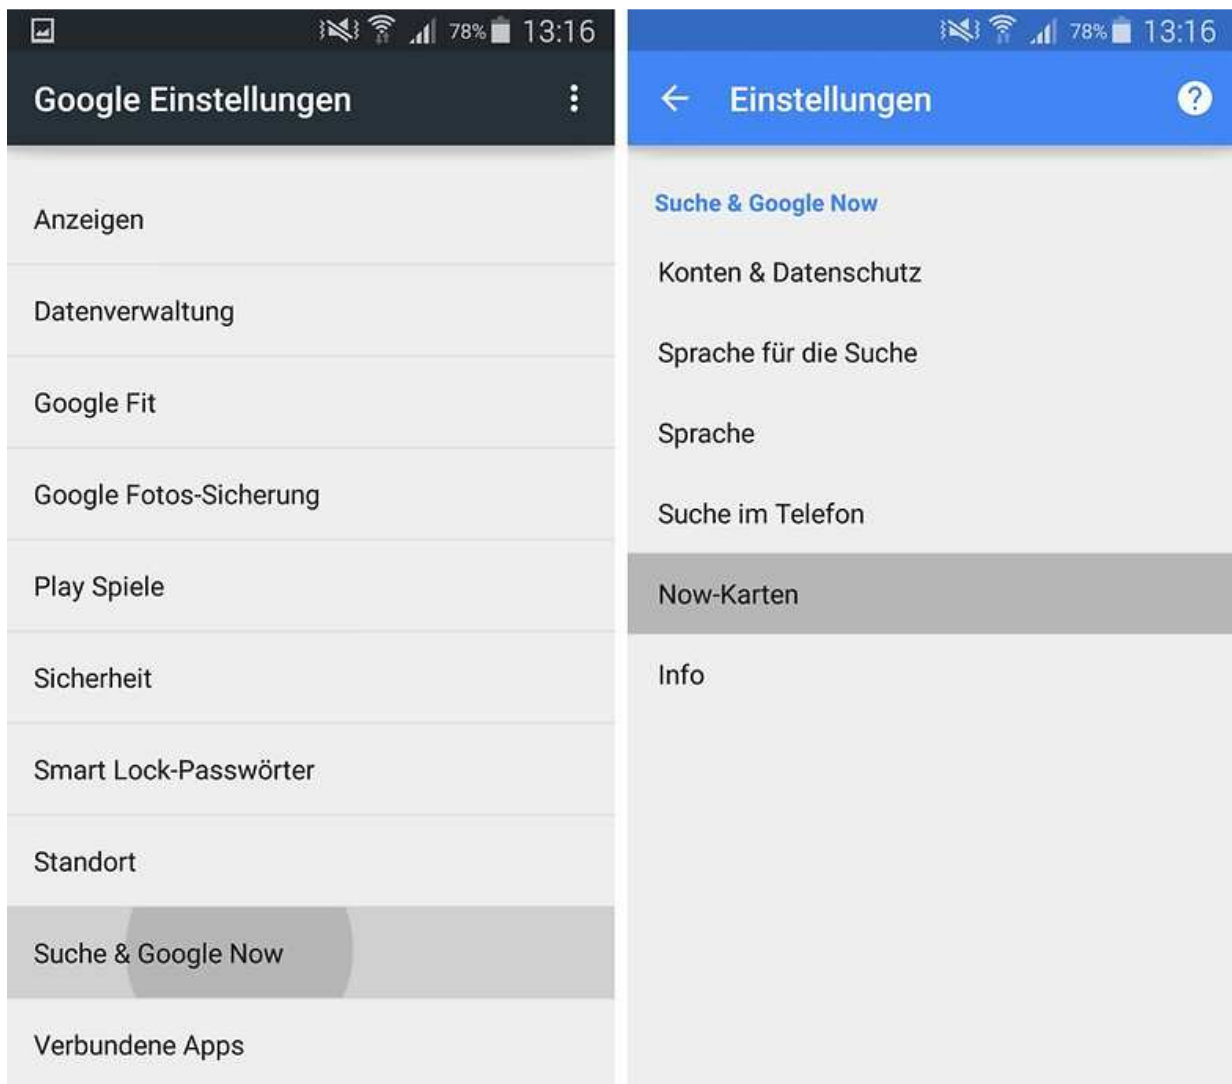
78% 13:16

Google Einstellungen

Anzeigen

Datenverwaltung

Google Fit

Google Fotos-Sicherung

Play Spiele

Sicherheit

Smart Lock-Passwörter

Standort

Suche & Google Now

Verbundene Apps

78% 13:16

Einstellungen

Suche & Google Now

Konten & Datenschutz

Sprache für die Suche

Sprache

Suche im Telefon

Now-Karten

Info